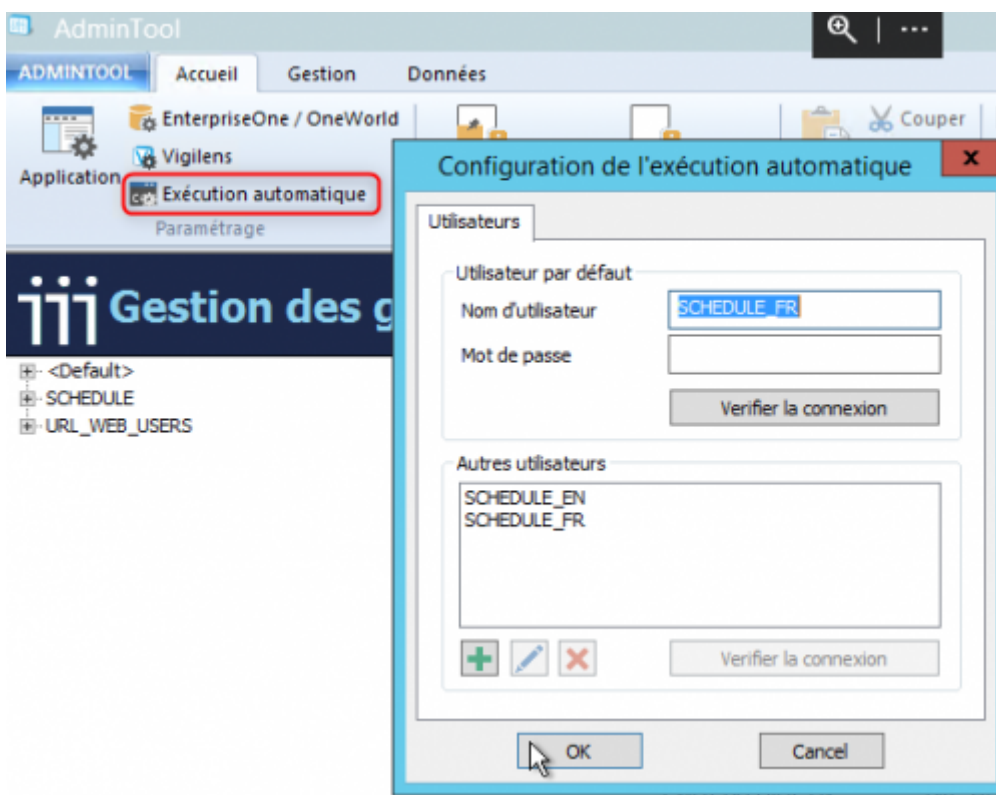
AdminTool

ADMINTOOL
Accueil
Gestion
Données

Application
EnterpriseOne / OneWorld
Vigilens
Exécution automatique
Paramétrage

Couper

Gestion des g

<Default>
SCHEDULE
URL_WEB_USERS

Configuration de l'exécution automatique
x

Utilisateurs

Utilisateur par défaut
Nom d'utilisateur
SCHEDULE_FR
Mot de passe
Verifier la connexion

Autres utilisateurs
SCHEDULE_EN
SCHEDULE_FR

Verifier la connexion

OK
Cancel